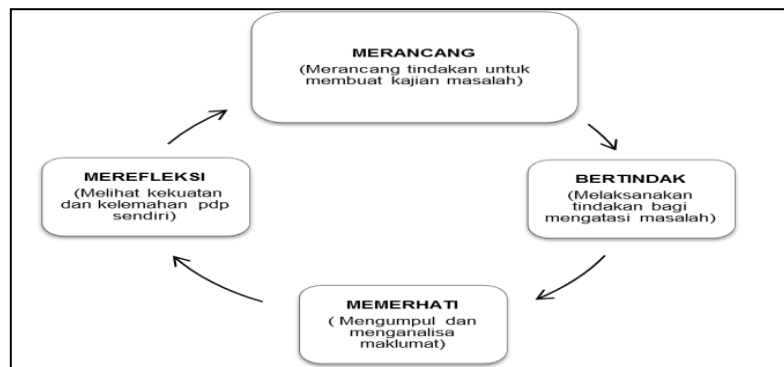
MERANCANG
(Merancang tindakan untuk membuat kajian masalah)

BERTINDAK
(Melaksanakan tindakan bagi mengatasi masalah)

MEMERHATI
( Mengumpul dan menganalisa maklumat)

MEREFLEKSI
(Melihat kekuatan dan kelemahan pdp sendiri)